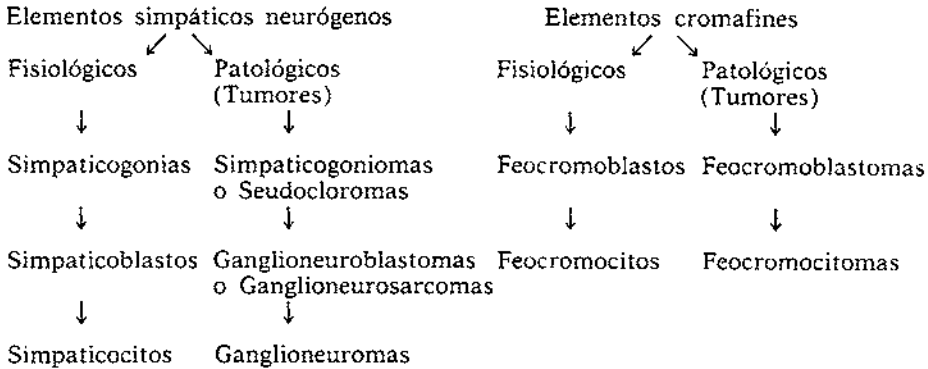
Elementos simpáticos neurógenos

Fisiológicos → Simpaticogonias → Simpaticoblastos → Simpaticocitos

Patológicos (Tumores) → Simpaticogoniomas o Seudocloromas → Ganglioneuroblastomas o Ganglioneurosarcomas → Ganglioneuromas

Elementos cromafines

Fisiológicos → Feocromoblastos → Feocromocitos

Patológicos (Tumores) → Feocromoblastomas → Feocromocitomas